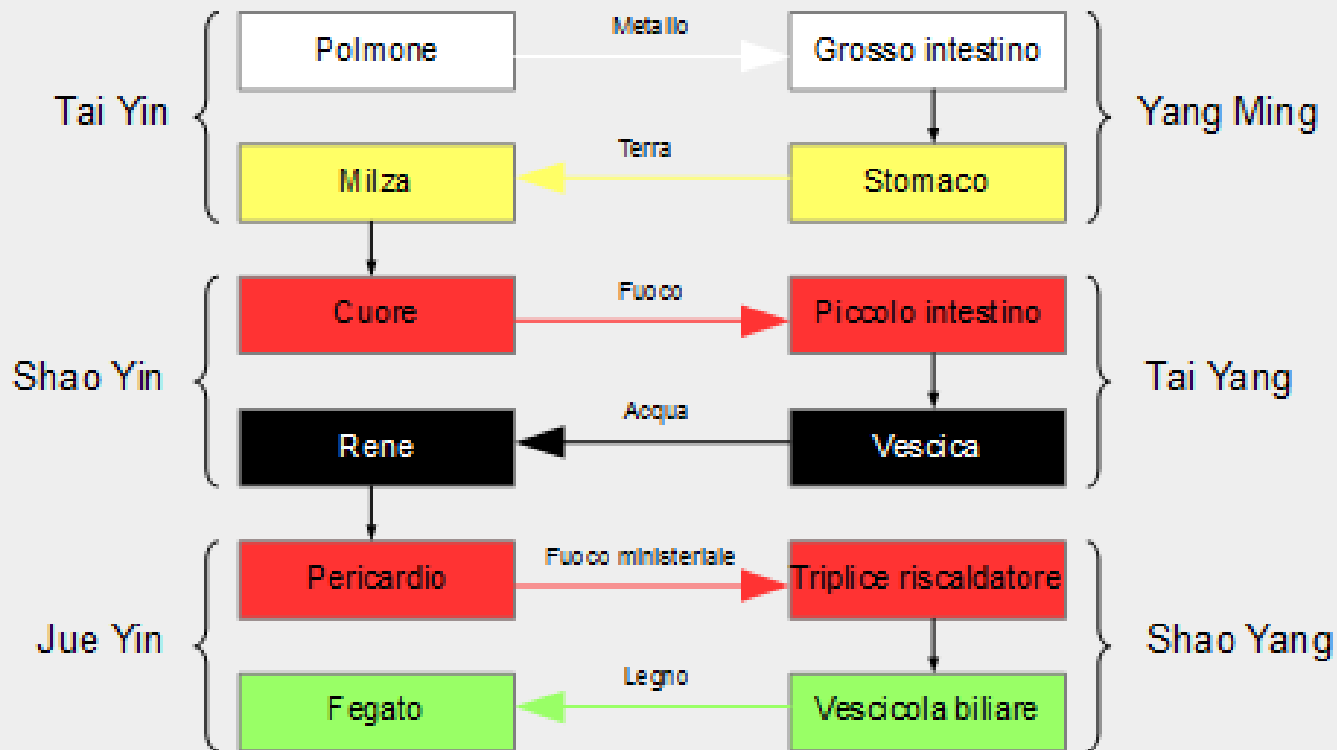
Tai Yin

Polmone

Metallo

Grosso intestino

Yang Ming

Milza

Terra

Stomaco

Shao Yin

Cuore

Fuoco

Piccolo intestino

Tai Yang

Rene

Acqua

Vescica

Jue Yin

Pericardio

Fuoco ministeriale

Triplice riscaldatore

Shao Yang

Fegato

Legno

Vescicola biliare